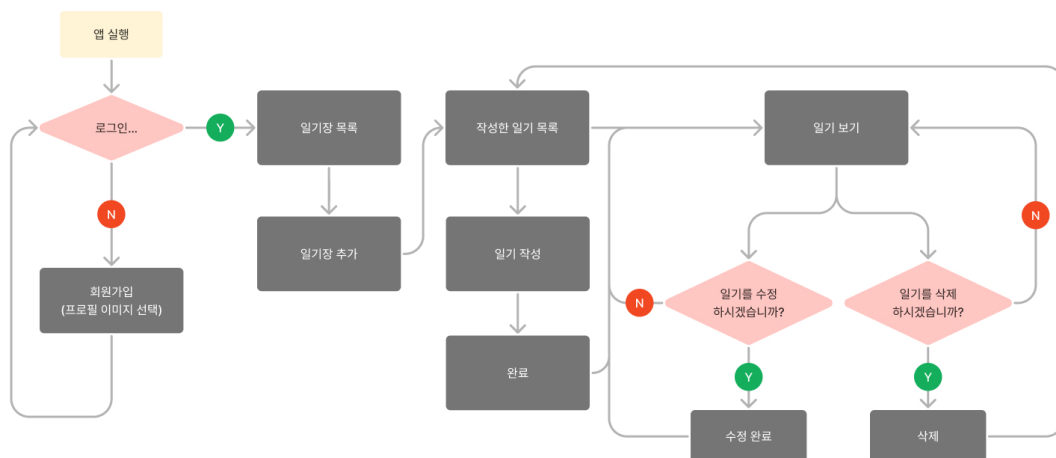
앱 실행

로그인...

Y

N

회원가입
(프로필 이미지 선택)

일기장 목록

일기장 추가

작성한 일기 목록

일기 작성

완료

일기 보기

N

일기를 수정
하시겠습니까?

Y

수정 완료

일기를 삭제
하시겠습니까?

N

Y

삭제